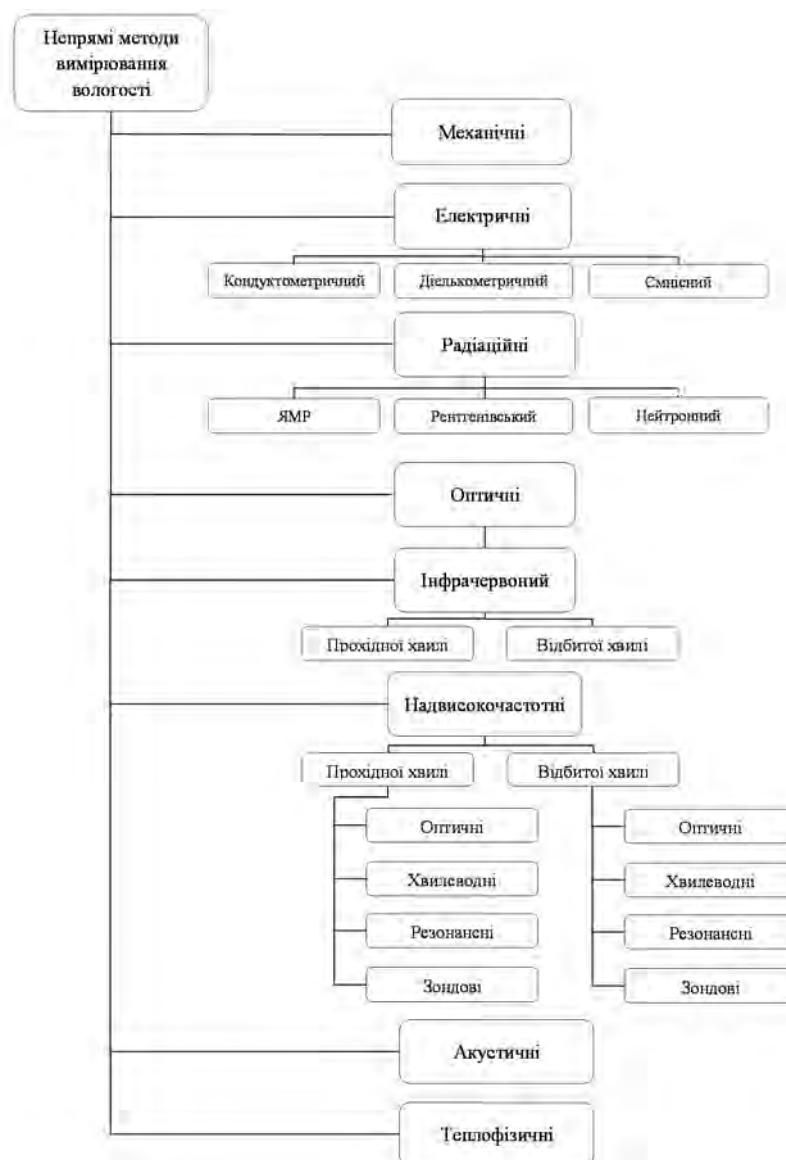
Непрямі методи вимірювання вологості

Механічні

Електричні

Кондуктометричний

Дієлькометричний

Змішаний

Радіаційні

ЯМР

Рентгенівський

Нейтроний

Оптичні

Інфрачервоний

Прохідної хвилі

Відбитої хвилі

Надвисокочастотні

Прохідної хвилі

Відбитої хвилі

Оптичні

Хвилеводні

Резонансні

Зондові

Оптичні

Хвилеводні

Резонансні

Зондові

Акустичні

Теплофізичні